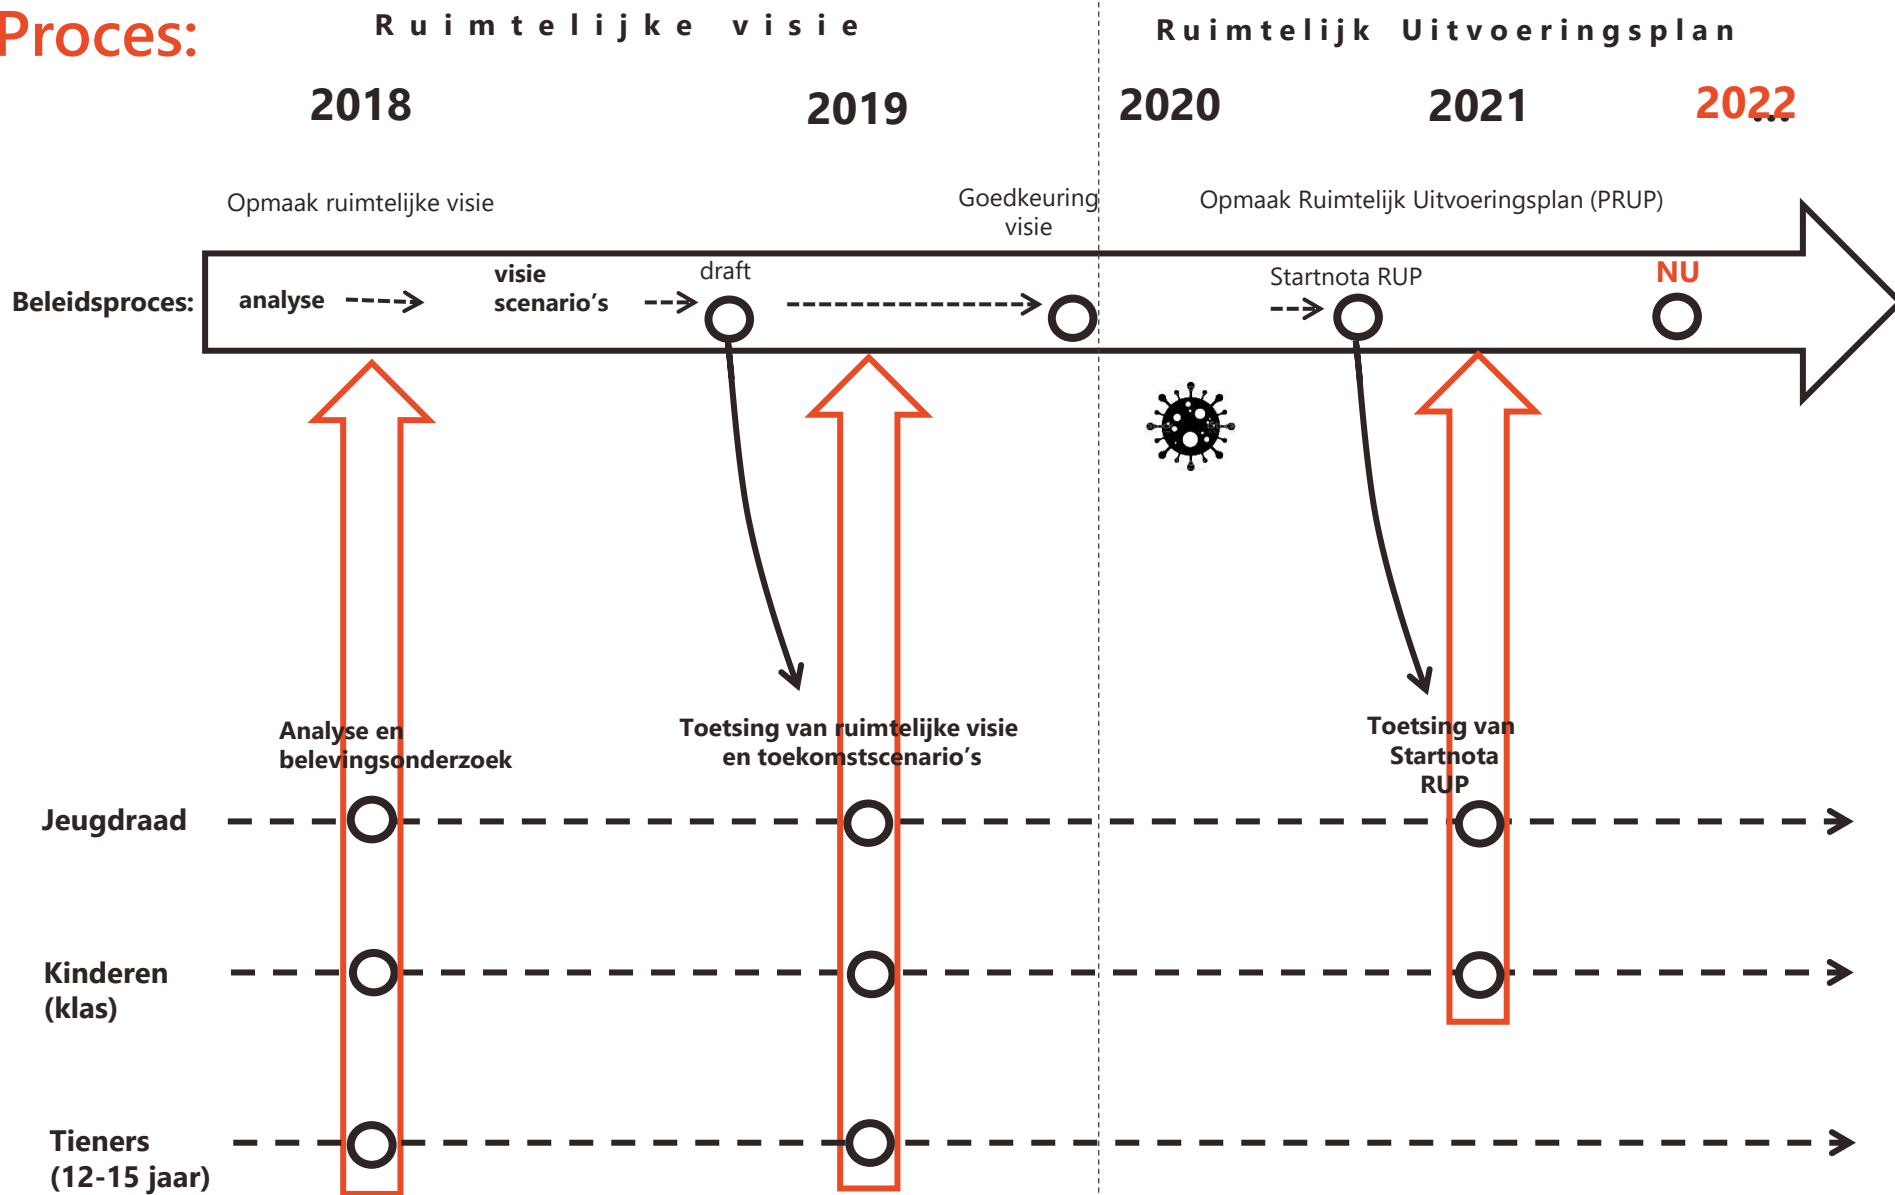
Proces:

Ruimtelijke visie

Ruimtelijk Uitvoeringsplan

2018

2019

2020

2021

2022 ...

Opmaak ruimtelijke visie

Goedkeuring visie

Opmaak Ruimtelijk Uitvoeringsplan (PRUP)

Beleidsproces:

analyse

visie scenario's

draft

Startnota RUP

NU

Analyse en belevingsonderzoek

Toetsing van ruimtelijke visie en toekomstscenario's

Toetsing van Startnota RUP

Jeugdraad

Kinderen (klas)

Tieners (12-15 jaar)